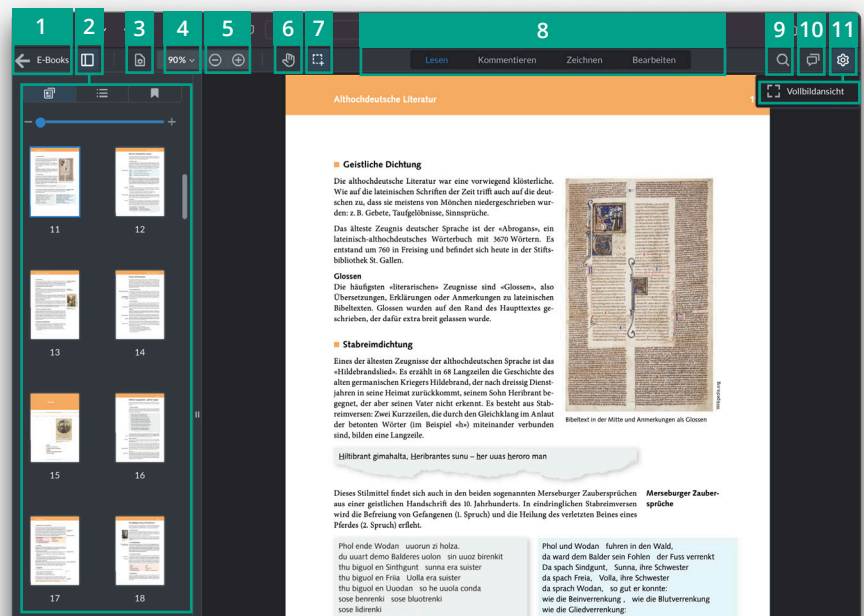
1 2 3 4 5 6 7 8 9 10 11

E-Books

90%

Lesen Kommentieren Zeichnen Bearbeiten

Vollbildansicht

11 12 13 14 15 16 17 18

Althochdeutsche Literatur

Geistliche Dichtung

Die althochdeutsche Literatur war eine weitgehend klösterliche. Wie auf die lateinischen Schriften der Zeit trifft auch auf die deutschen zu, dass sie meistens von Mönchen niedergeschrieben wurden: z. B. Gebete, Taufgelöbnisse, Sinnsprüche.

Das älteste Zeugnis deutscher Sprache ist der «Abrogans», ein lateinisch-althochdeutsches Wörterbuch mit 3670 Wörtern. Es entstand um 760 in Freising und befindet sich heute in der Stiftsbibliothek St. Gallen.

Glossen
Die häufigsten «literarischen» Zeugnisse sind «Glossen», also Übersetzungen, Erklärungen oder Anmerkungen zu lateinischen Bibeltexten. Glossen wurden auf den Rand des Haupttextes geschrieben, der dafür extra breit gelassen wurde.

Bibeltext in der Mitte und Anmerkungen als Glossen

Wikipedia.org

Stabreimdichtung

Eines der ältesten Zeugnisse der althochdeutschen Sprache ist das «Hildebrandslied». Es erzählt in 68 Langzeilen die Geschichte des alten germanischen Kriegers Hildebrand, der nach dreissig Dienstjahren in seine Heimat zurückkommt, seinem Sohn Heribrant begegnet, der aber seinen Vater nicht erkennt. Es besteht aus Stabreimversen: Zwei Kurzzeilen, die durch den Gleichklang im Anlaut der betonten Wörter (im Beispiel «h») miteinander verbunden sind, bilden eine Langzeile.

Hiltibrant gimahalta, Heribrantes sunu – her uuas heroro man

Dieses Stilmittel findet sich auch in den beiden sogenannten Merseburger Zaubersprüchen aus einer geistlichen Handschrift des 10. Jahrhunderts. In eindringlichen Stabreimversen wird die Befreiung von Gefangenen (1. Spruch) und die Heilung des verletzten Beines eines Pferdes (2. Spruch) erfleht.

Merseburger Zaubersprüche

Phol ende Wodan uuorun zi holza.
du uuart demo Balderes uolon sin uuoz birenkit
thu biguol en Sinthgunt sunna era suister
thu biguol en Friia Volla era suister
thu biguol en Uuodan so he uuola conda
sose benrenki sose bluotrenki
sose lidirenki

Phol und Wodan fuhren in den Wald,
da ward dem Balder sein Fohlen der Fuss verrenkt
Da spach Sindgunt, Sunna, ihre Schwester
da spach Freia, Volla, ihre Schwester
da sprach Wodan, so gut er konnte:
wie die Beinverrenkung , wie die Blutverrenkung
wie die Gliedverrenkung: